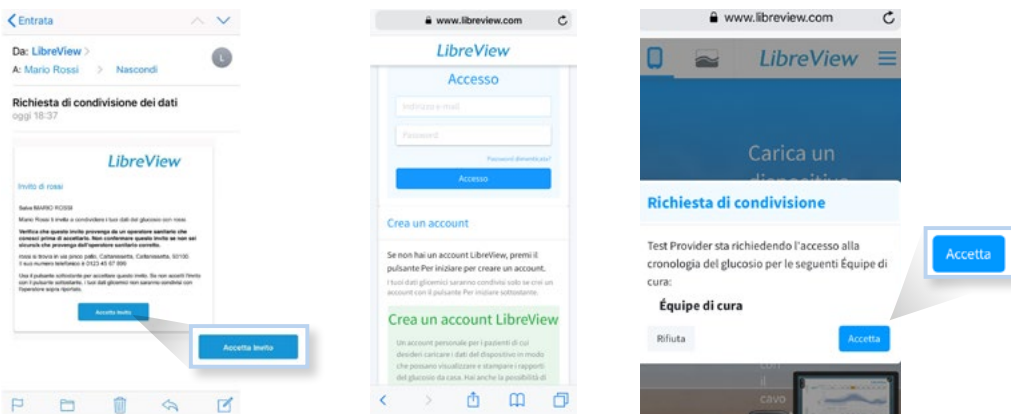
Entrata

Da: LibreView
A: Mario Rossi Nascondi

Richiesta di condivisione dei dati
oggi 18:37

LibreView

Invito di rossi

Salve MARIO ROSSI

Mario Rossi ti invita a condividere i tuoi dati del glucosio con rossi.

Verifica che questo invito provenga da un operatore sanitario che conosci prima di accettarlo. Non confermare questo invito se non sei sicuro/a che provenga dall'operatore sanitario corretto.

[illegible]

Usa il pulsante sottostante per accettare questo invito. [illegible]

Accetta invito

Accetta invito

www.libreview.com

LibreView

Accesso

Indirizzo e-mail

Password

Password dimenticata?

Accesso

Crea un account

Se non hai un account LibreView, premi il pulsante Per iniziare per creare un account.

I tuoi dati glicemici saranno condivisi solo se crei un account con il pulsante Per iniziare sottostante.

Crea un account LibreView

Un account personale per i pazienti di cui desideri caricare i dati del dispositivo in modo che possano visualizzare e stampare i rapporti del glucosio da casa. Hai anche la possibilità di

www.libreview.com

LibreView

Carica un

Richiesta di condivisione

Test Provider sta richiedendo l'accesso alla cronologia del glucosio per le seguenti Équipe di cura:

Équipe di cura

Rifiuta

Accetta

Accetta